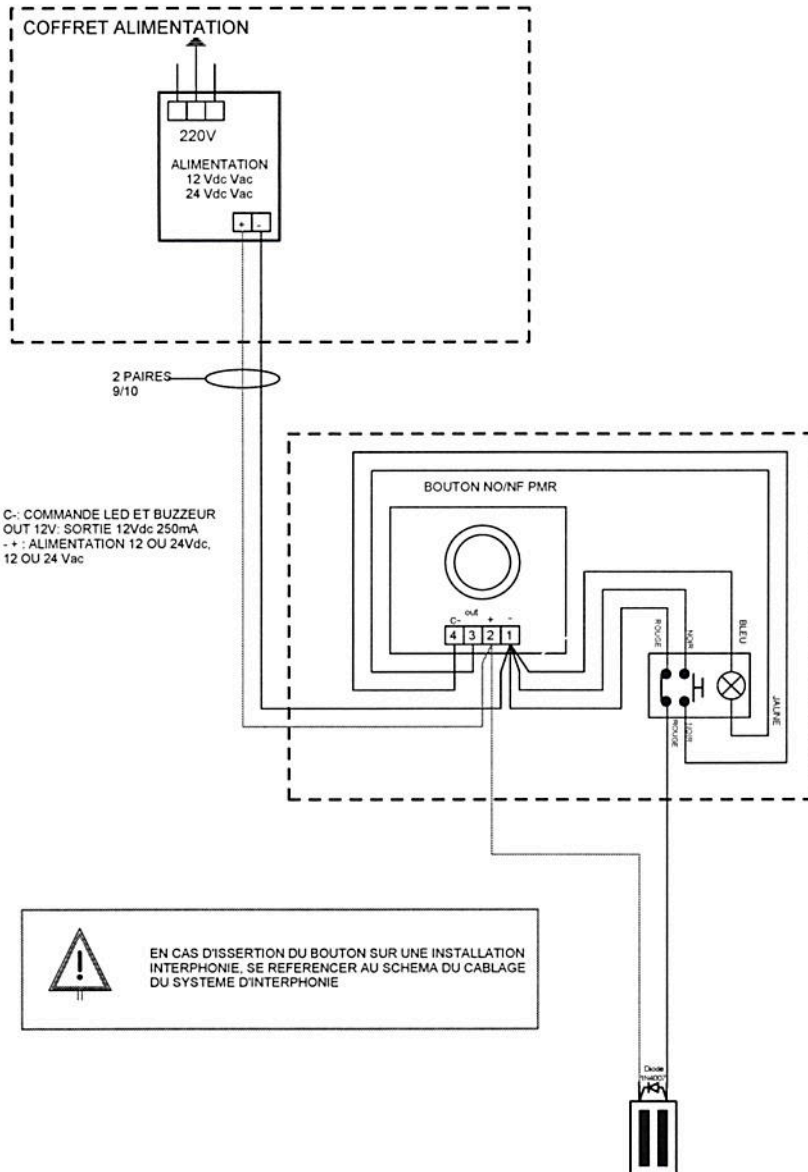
COFFRET ALIMENTATION

220V

ALIMENTATION
12 Vdc Vac
24 Vdc Vac

+ -

2 PAIRES
9/10

C-: COMMANDE LED ET BUZZEUR
OUT 12V: SORTIE 12Vdc 250mA
- + : ALIMENTATION 12 OU 24Vdc, 12 OU 24 Vac

BOUTON NO/NF PMR

out
C- + -
4 3 2 1

ROUGE
NOIR
BLEU
JAUNE
NOIR
ROUGE

EN CAS D'ISSERTION DU BOUTON SUR UNE INSTALLATION INTERPHONIE, SE REFERENCER AU SCHEMA DU CABLAGE DU SYSTEME D'INTERPHONIE

Diode
1N4007